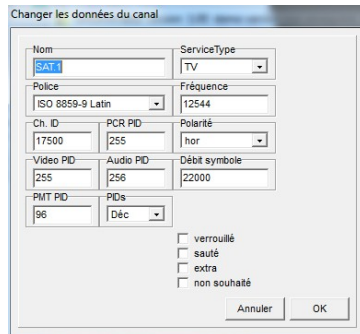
Changer les données du canal

Nom
SAT.1
ServiceType
TV
Police
ISO 8859-9 Latin
Fréquence
12544
Ch. ID
17500
PCR PID
255
Polarité
hor
Video PID
255
Audio PID
256
Débit symbole
22000
PMT PID
96
PIDs
Déc

verrouillé
sauté
extra
non souhaité

Annuler
OK